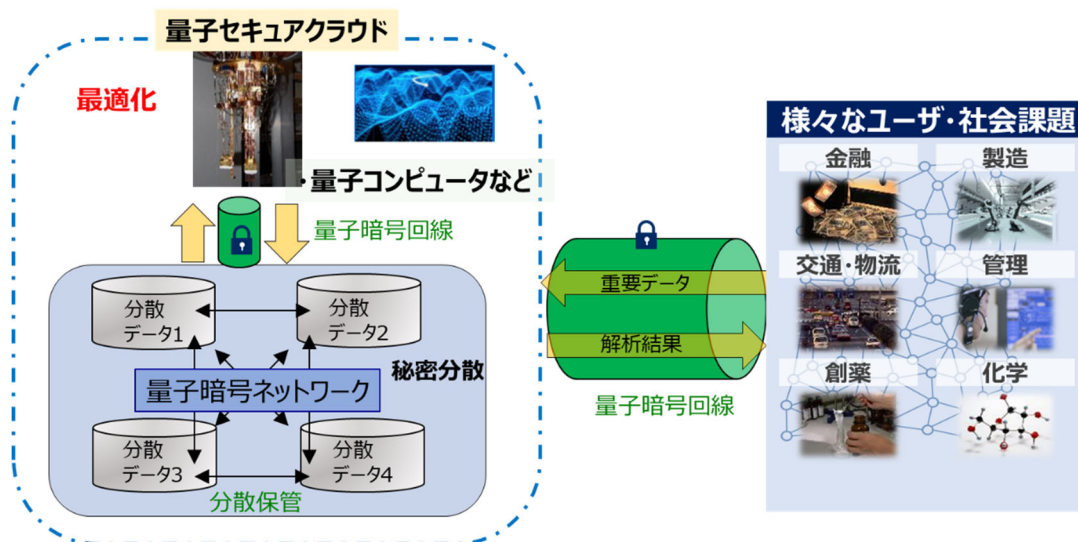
量子セキュアクラウド

最適化

・量子コンピュータなど

量子暗号回線

分散データ1

分散データ2

秘密分散

量子暗号ネットワーク

分散データ3

分散データ4

分散保管

重要データ

解析結果

量子暗号回線

様々なユーザ・社会課題

金融

製造

交通・物流

管理

創薬

化学